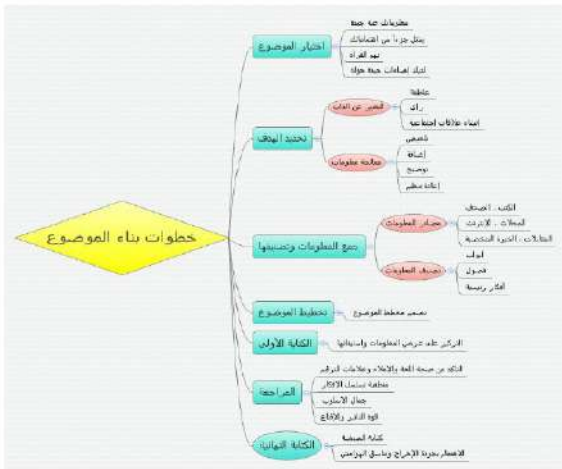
خطوات بناء الموضوع

اختيار الموضوع
معلومات عنه جيدة
يمثل جزءاً من اهتماماتك
تهم القراء
لديك انطباعات جيدة حوله

تحديد الهدف
التعبير عن الذات
عاطفة
رأي
إنشاء علاقات اجتماعية
معالجة معلومات
تلخيص
إضافة
توضيح
إعادة نظم

جمع المعلومات وتصنيفها
مصادر المعلومات
الكتب، الصحف
المجلات، الإنترنت
المقابلات، الخبرة الشخصية
تصنيف المعلومات
أبواب
فصول
أفكار رئيسية

تخطيط الموضوع
تصميم مخطط الموضوع

الكتابة الأولى
التركيز على عرض المعلومات وتسلسلها

المراجعة
التأكد من صحة اللغة والإملاء وعلامات الترقيم
منطقية تسلسل الأفكار
جمال الأسلوب
قوة التأثير والإقناع

الكتابة النهائية
كتابة المسودة
الاهتمام بجودة الإخراج وتناسق الهوامش